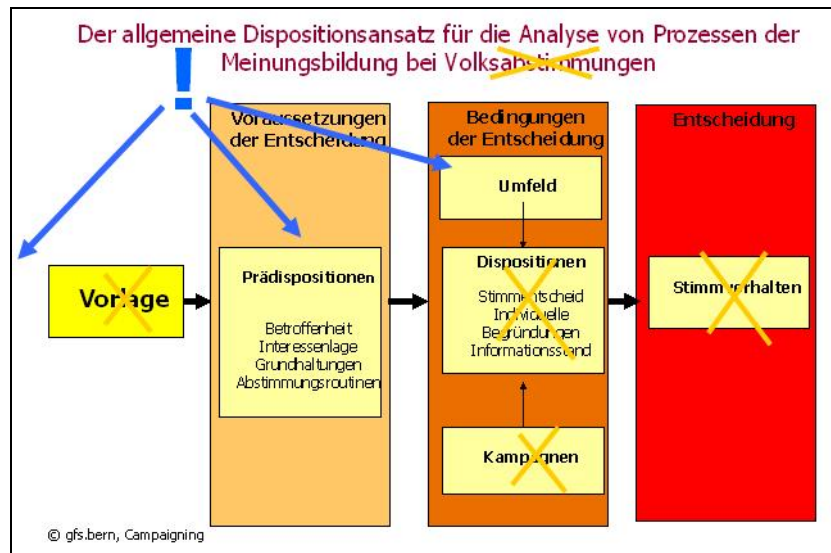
Der allgemeine Dispositionsansatz für die Analyse von Prozessen der Meinungsbildung bei Volksabstimmungen

!

Voraussetzungen der Entscheidung

Bedingungen der Entscheidung

Entscheidung

Umfeld

Vorlage

Prädispositionen

Betroffenheit
Interessenlage
Grundhaltungen
Abstimmungsroutinen

Dispositionen

Stimmentscheid
Individuelle
Begründungen
Informationsstand

Stimmverhalten

Kampagnen

© gfs.bern, Campaigning